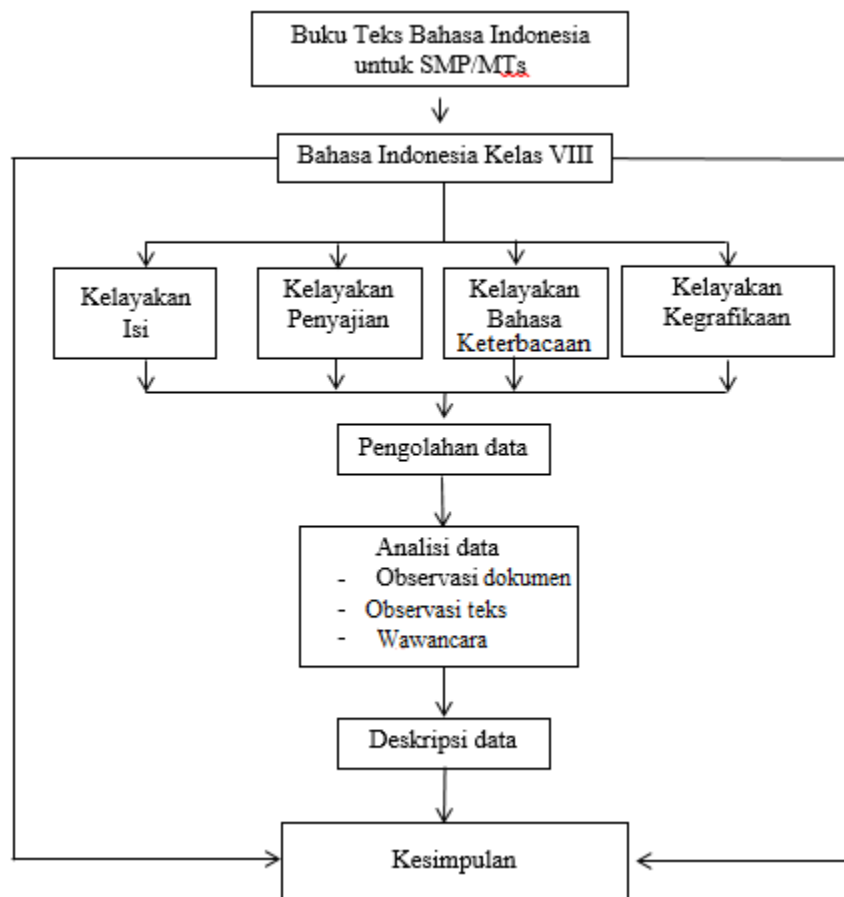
Buku Teks Bahasa Indonesia untuk SMP/MTs

Bahasa Indonesia Kelas VIII

Kelayakan Isi

Kelayakan Penyajian

Kelayakan Bahasa Keterbacaan

Kelayakan Kegrafikaan

Pengolahan data

Analisi data
- Observasi dokumen
- Observasi teks
- Wawancara

Deskripsi data

Kesimpulan